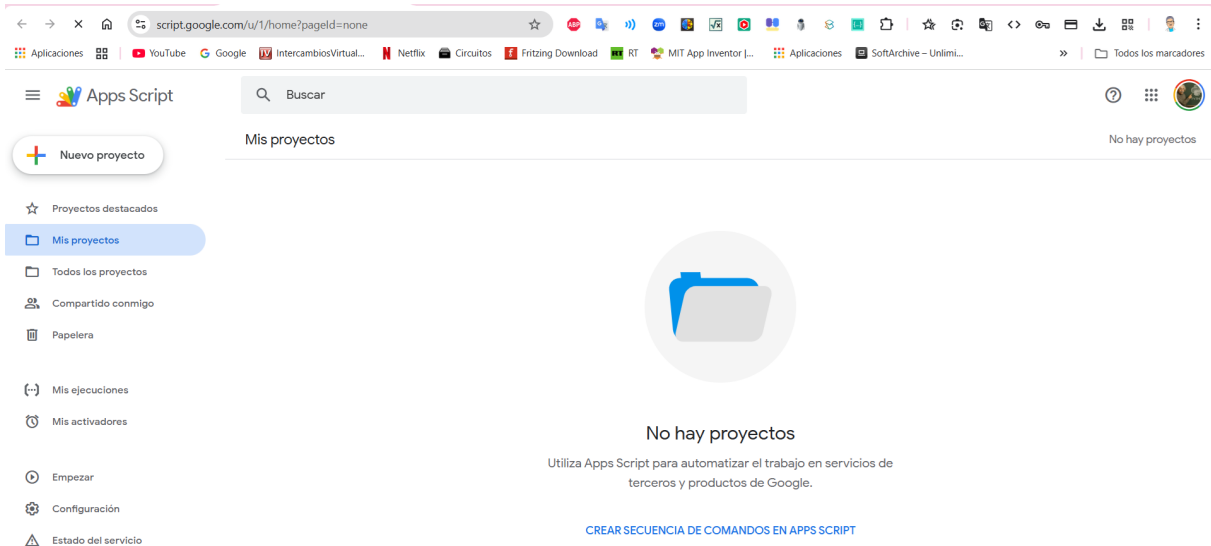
script.google.com/u/1/home?pageId=none

Aplicaciones | YouTube | Google | IntercambiosVirtual... | Netflix | Circuitos | Fritzing Download | RT | MIT App Inventor |... | Aplicaciones | SoftArchive – Unlimi... | » | Todos los marcadores

Apps Script

Buscar

Nuevo proyecto

Proyectos destacados
Mis proyectos
Todos los proyectos
Compartido conmigo
Papelera

Mis ejecuciones
Mis activadores

Empezar
Configuración
Estado del servicio

Mis proyectos

No hay proyectos

No hay proyectos

Utiliza Apps Script para automatizar el trabajo en servicios de terceros y productos de Google.

CREAR SECUENCIA DE COMANDOS EN APPS SCRIPT